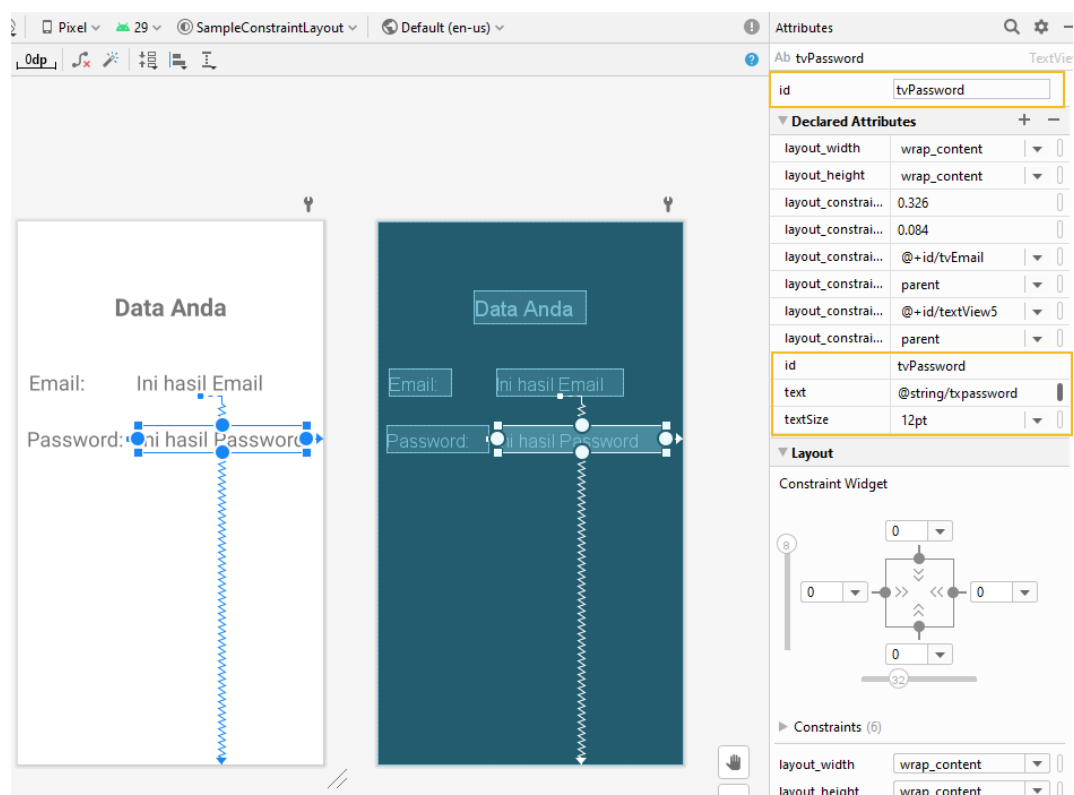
Pixel 29 SampleConstraintLayout Default (en-us)

0dp

Data Anda

Email: Ini hasil Email

Password: Ini hasil Password

Data Anda

Email: Ini hasil Email

Password: Ini hasil Password

Attributes

Ab tvPassword TextVie

id tvPassword

Declared Attributes

| | |
|---|---|
| layout_width | wrap_content |
| layout_height | wrap_content |
| layout_constrai... | 0.326 |
| layout_constrai... | 0.084 |
| layout_constrai... | @+id/tvEmail |
| layout_constrai... | parent |
| layout_constrai... | @+id/textView5 |
| layout_constrai... | parent |
| id | tvPassword |
| text | @string/txpassword |
| textSize | 12pt |

Layout

Constraint Widget

0

8

0

0

0

32

Constraints (6)

| | |
|---|---|
| layout_width | wrap_content |
| layout_height | wrap_content |